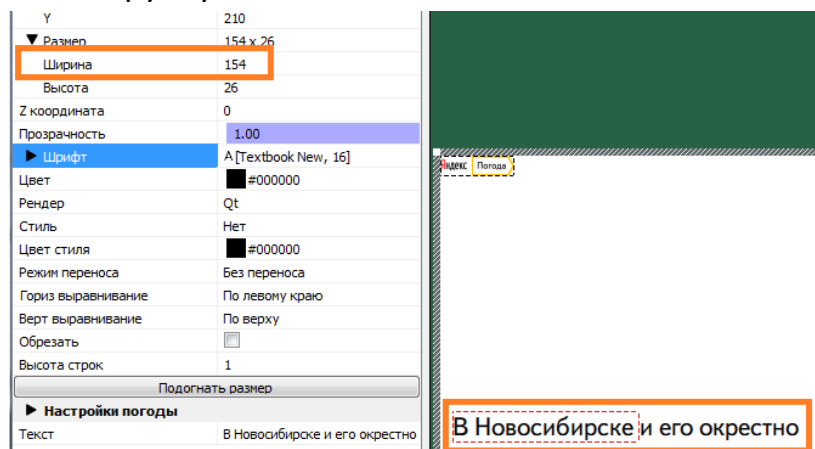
| | |
|---|---|
| Y | 210 |
| ▼ Размер | 154 x 26 |
| Ширина | 154 |
| Высота | 26 |
| Z координата | 0 |
| Прозрачность | 1.00 |
| ▶ Шрифт | A [Textbook New, 16] |
| Цвет | #000000 |
| Рендер | Qt |
| Стиль | Нет |
| Цвет стиля | #000000 |
| Режим переноса | Без переноса |
| Гориз выравнивание | По левому краю |
| Верт выравнивание | По верху |
| Обрезать | |
| Высота строк | 1 |

Подогнать размер

▶ Настройки погоды

| | |
|---|---|
| Текст | В Новосибирске и его окрестно |

Яндекс Погода

В Новосибирске и его окрестно